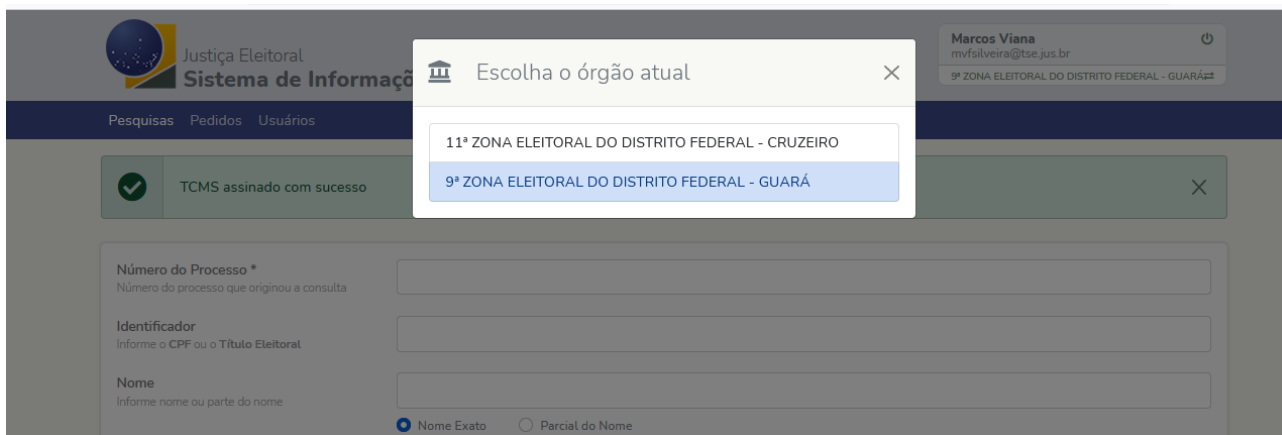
Justiça Eleitoral
Sistema de Informaç

Escolha o órgão atual ×

Marcos Viana
mvfsilveira@tse.jus.br
9ª ZONA ELEITORAL DO DISTRITO FEDERAL - GUARÁ

Pesquisas Pedidos Usuários

11ª ZONA ELEITORAL DO DISTRITO FEDERAL - CRUZEIRO
9ª ZONA ELEITORAL DO DISTRITO FEDERAL - GUARÁ

TCMS assinado com sucesso ×

Número do Processo *
Número do processo que originou a consulta

Identificador
Informe o CPF ou o Título Eleitoral

Nome
Informe nome ou parte do nome

Nome Exato Parcial do Nome